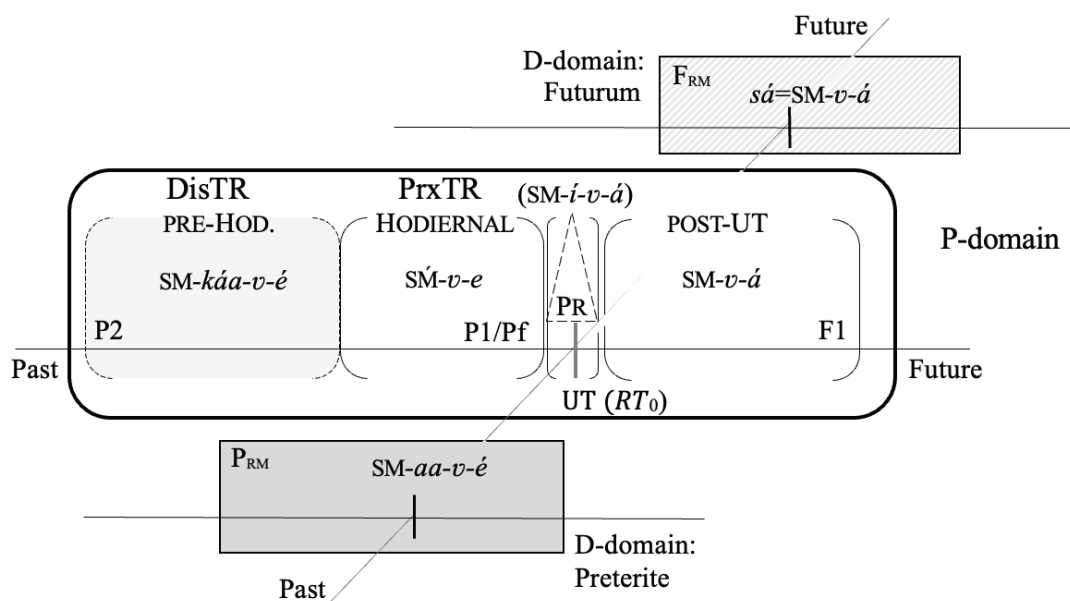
Future

D-domain: Futurum

$F_{RM}$

*sá*=SM-*v*-*á*

DisTR

PrxTR

(SM-*í*-*v*-*á*)

PRE-HOD.

HODIERNAL

POST-UT

P-domain

SM-*káa*-*v*-*é*

SḾ-*v*-*e*

SM-*v*-*á*

PR

P2

P1/Pf

F1

Past

Future

UT ($RT_0$)

$P_{RM}$

SM-*aa*-*v*-*é*

D-domain: Preterite

Past